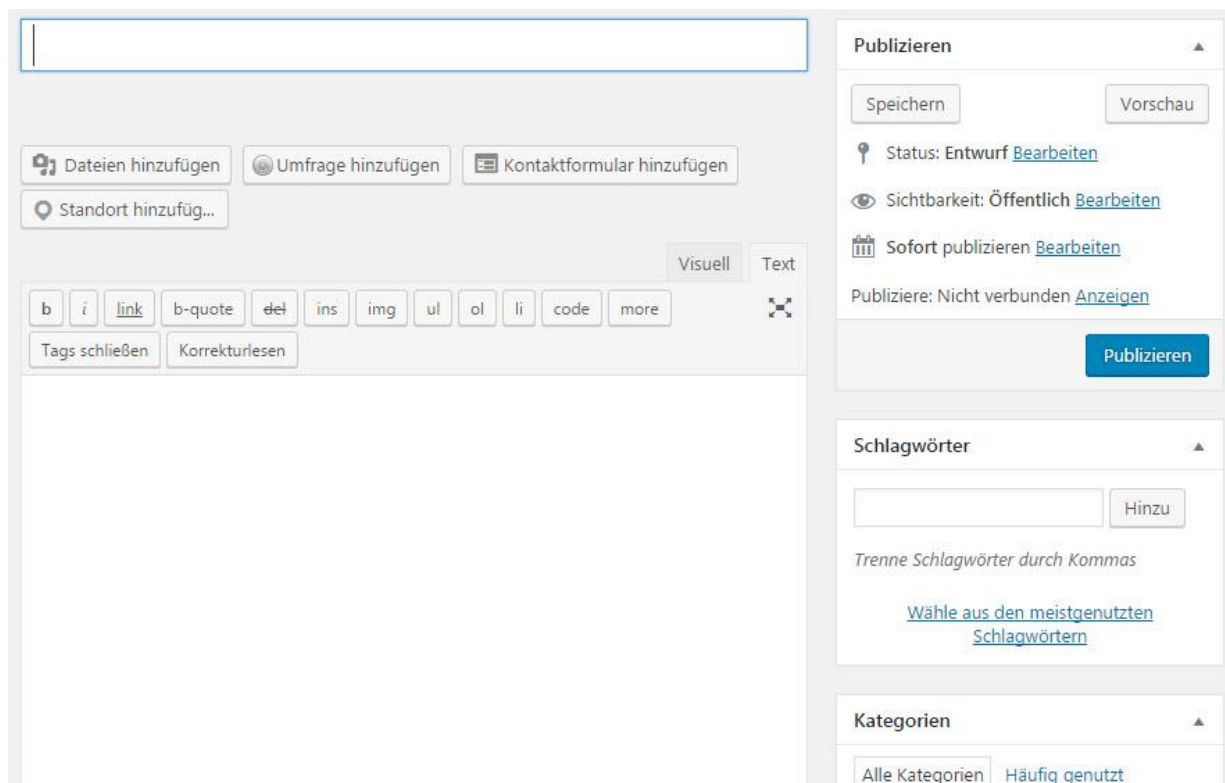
Dateien hinzufügen
Umfrage hinzufügen
Kontaktformular hinzufügen
Standort hinzufüg...

Visuell
Text

b
i
link
b-quote
del
ins
img
ul
ol
li
code
more
Tags schließen
Korrekturlesen

Publizieren

Speichern
Vorschau

Status: **Entwurf** Bearbeiten

Sichtbarkeit: **Öffentlich** Bearbeiten

**Sofort** publizieren Bearbeiten

Publiziere: Nicht verbunden Anzeigen

Publizieren

Schlagwörter

Hinzu

Trenne Schlagwörter durch Kommas

Wähle aus den meistgenutzten Schlagwörtern

Kategorien

Alle Kategorien
Häufig genutzt